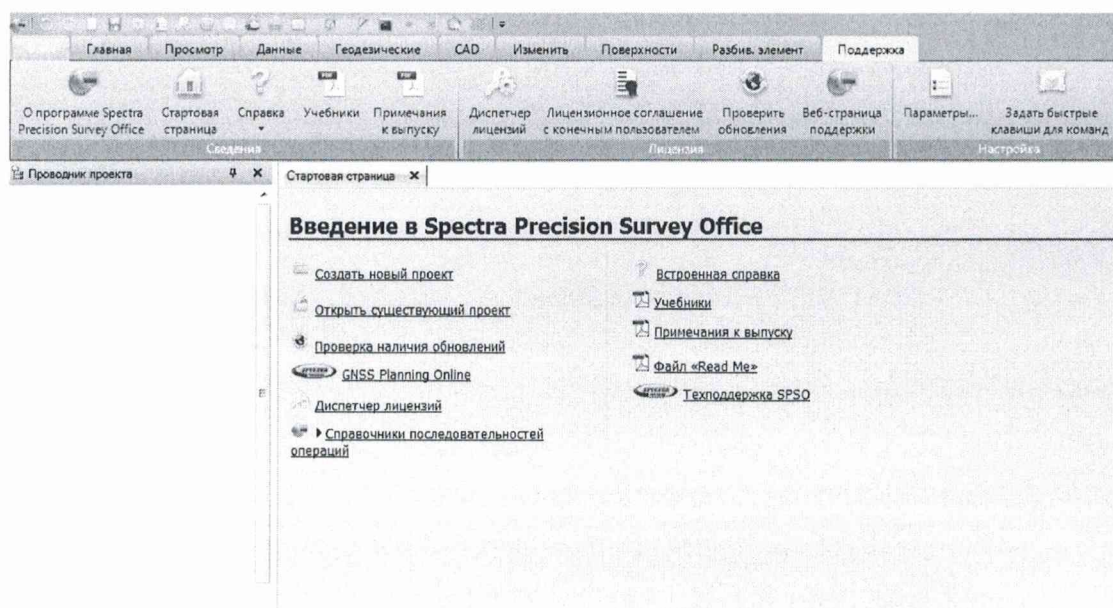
Главная Просмотр Данные Геодезические CAD Изменить Поверхности Разбив. элемент Поддержка

О программе Spectra Precision Survey Office
Стартовая страница
Справка
Учебники
Примечания к выпуску
Сведения
Диспетчер лицензий
Лицензионное соглашение с конечным пользователем
Проверить обновления
Веб-страница поддержки
Лицензия
Параметры...
Задать быстрые клавиши для команд
Настройка

Проводник проекта
Стартовая страница ×

Введение в Spectra Precision Survey Office

Создать новый проект
Открыть существующий проект
Проверка наличия обновлений
GNSS Planning Online
Диспетчер лицензий
▸ Справочники последовательностей операций

Встроенная справка
Учебники
Примечания к выпуску
Файл «Read Me»
Техподдержка SPSO